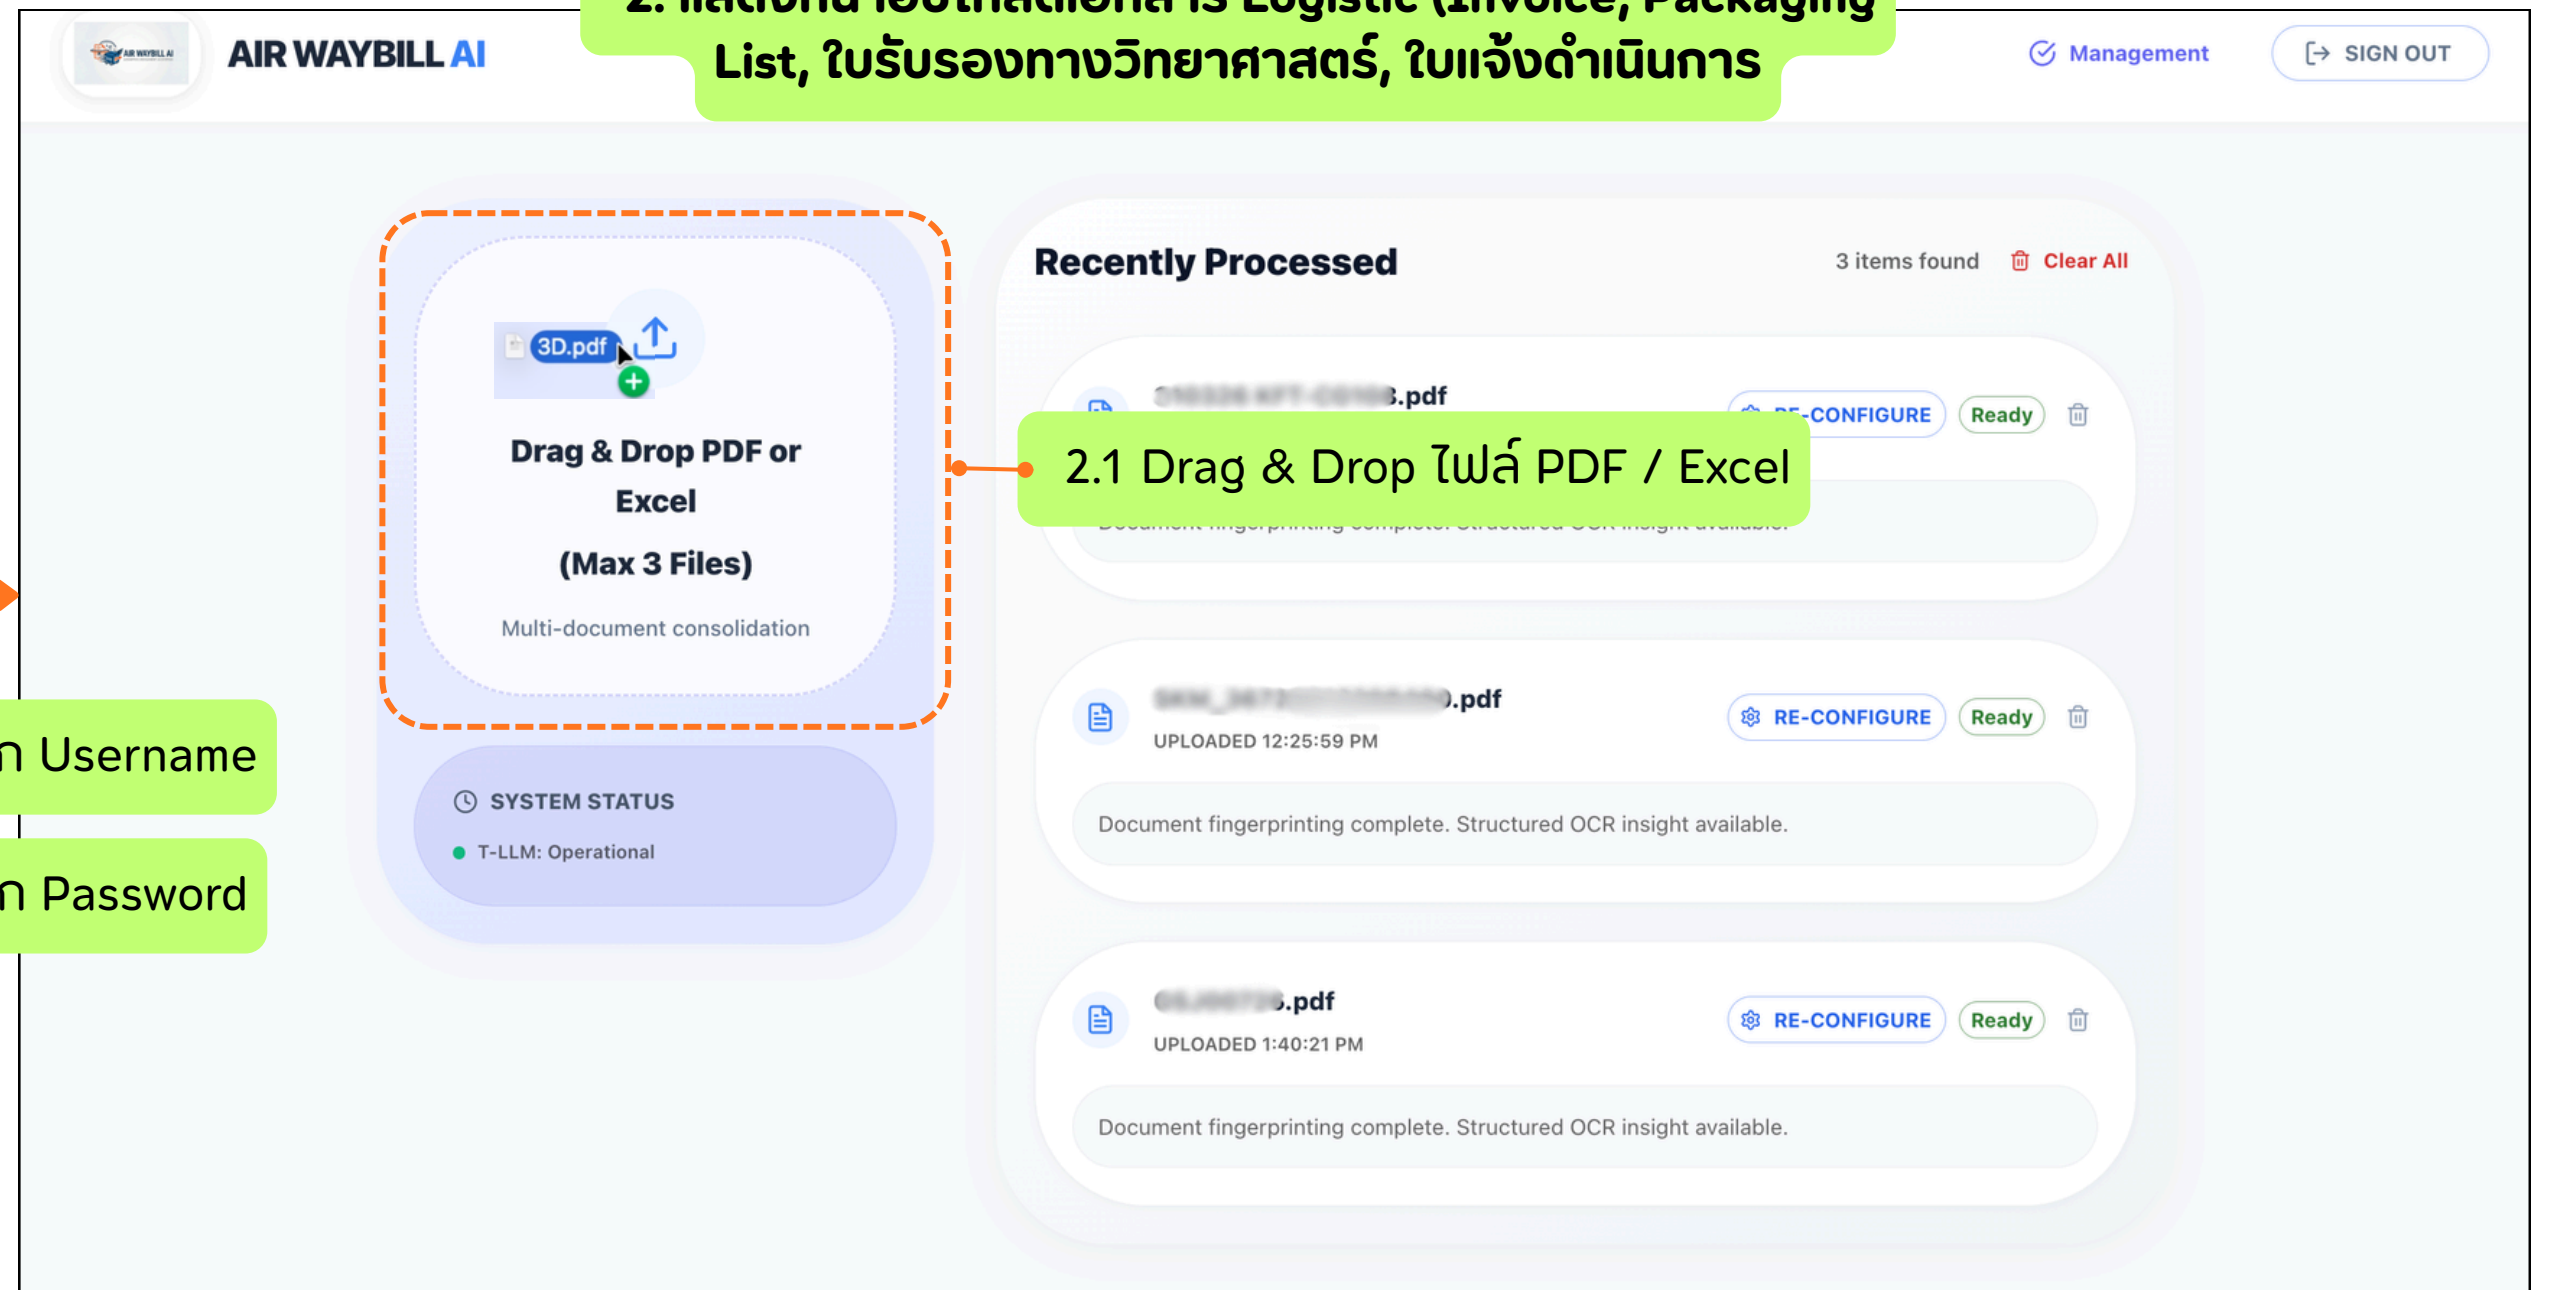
AIR WAYBILL AI

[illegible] Logistic (Invoice, Packaging List, ใบรับรองทางวิทยาศาสตร์, ใบแจ้งดำเนินการ

Management

SIGN OUT

3D.pdf

Drag & Drop PDF or Excel

(Max 3 Files)

Multi-document consolidation

SYSTEM STATUS

T-LLM: Operational

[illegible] Username

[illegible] Password

Recently Processed

3 items found

Clear All

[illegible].pdf

RE-CONFIGURE

Ready

2.1 Drag & Drop ไฟล์ PDF / Excel

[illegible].pdf

UPLOADED 12:25:59 PM

RE-CONFIGURE

Ready

Document fingerprinting complete. Structured OCR insight available.

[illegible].pdf

UPLOADED 1:40:21 PM

RE-CONFIGURE

Ready

Document fingerprinting complete. Structured OCR insight available.